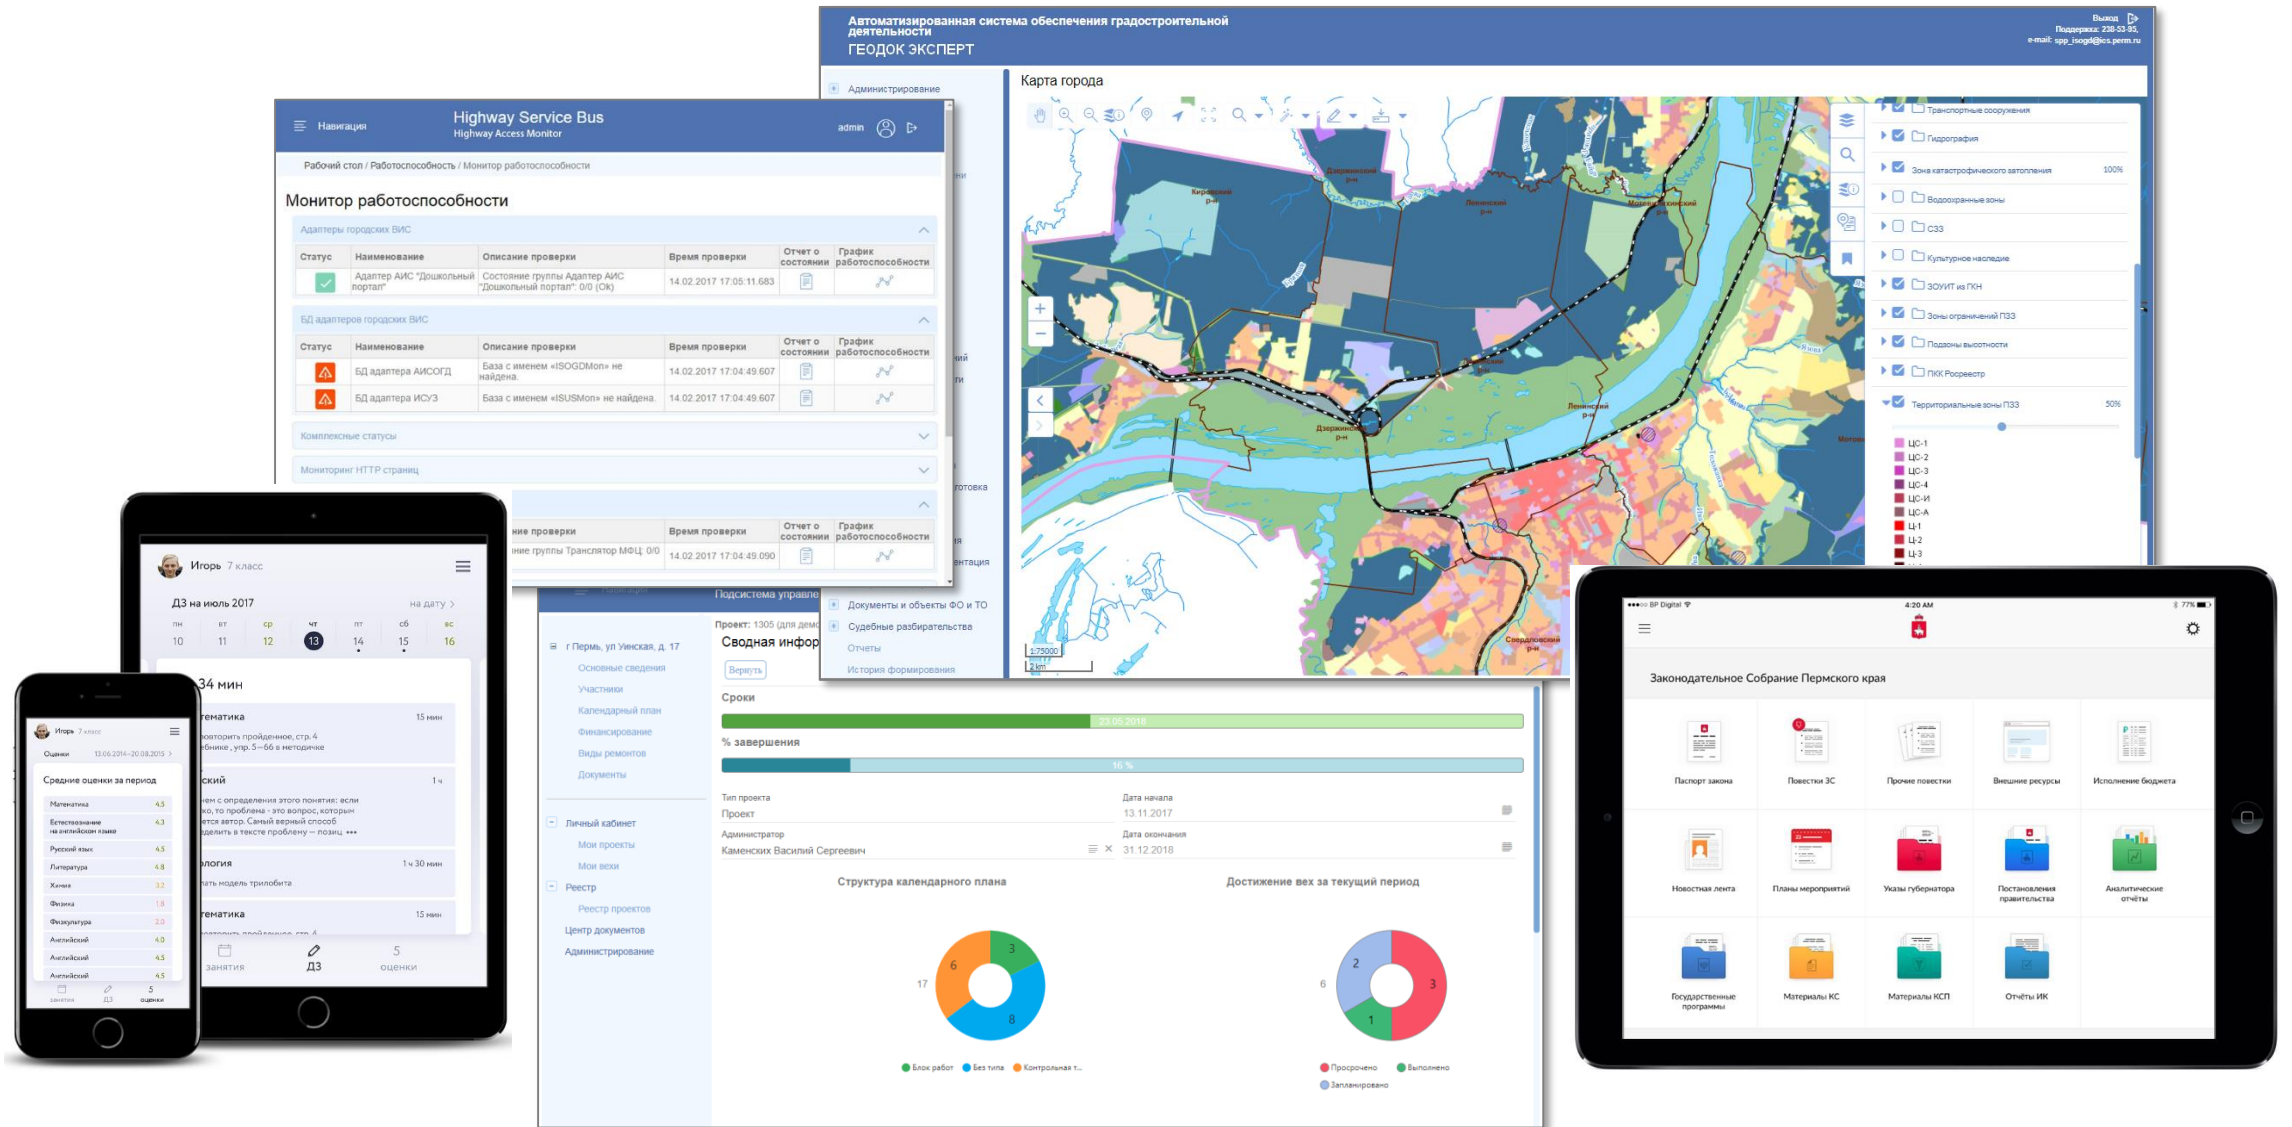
Автоматизированная система обеспечения градостроительной деятельности
ГЕОДОК ЭКСПЕРТ

Выход
Поддержка: 238-53-95,
e-mail: spp_isogd@ics.perm.ru

Администрирование

Карта города

Транспортные сооружения
Гидрография
Зона катастрофического затопления 100%
Водоохранные зоны
СЗЗ
Культурное наследие
ЗОУИТ из ГКН
Зоны ограничений ПЗЗ
Подзоны высотности
ПКК Росреестр
Территориальные зоны ПЗЗ 50%
ЦС-1
ЦС-2
ЦС-3
ЦС-4
ЦС-И
ЦС-А
Ц-1
Ц-2
Ц-3

Кировский р-н
Дзержинский р-н
Ленинский р-н
Мотовилихинский р-н
Свердловский р-н

1:75000
2 km

Навигация
Highway Service Bus
Highway Access Monitor
admin

Рабочий стол / Работоспособность / Монитор работоспособности

Монитор работоспособности

Адаптеры городских ВИС

| Статус | Наименование | Описание проверки | Время проверки | Отчет о состоянии | График работоспособности |
|---|---|---|---|---|---|
| | Адаптер АИС "Дошкольный портал" | Состояние группы Адаптер АИС "Дошкольный портал": 0/0 (Ok) | 14.02.2017 17:05:11.683 | | |

БД адаптеров городских ВИС

| Статус | Наименование | Описание проверки | Время проверки | Отчет о состоянии | График работоспособности |
|---|---|---|---|---|---|
| | БД адаптера АИСОГД | База с именем «ISOGDMon» не найдена. | 14.02.2017 17:04:49.607 | | |
| | БД адаптера ИСУЗ | База с именем «ISUSMon» не найдена. | 14.02.2017 17:04:49.607 | | |

Комплексные статусы

Мониторинг HTTP страниц

| ние проверки | Время проверки | Отчет о состоянии | График работоспособности |
|---|---|---|---|
| ние группы Транслятор МФЦ: 0/0 | 14.02.2017 17:04:49.090 | | |

Подсистема управле
г Пермь, ул Уинская, д. 17
Основные сведения
Участники
Календарный план
Финансирование
Виды ремонтов
Документы
Личный кабинет
Мои проекты
Мои вехи
Реестр
Реестр проектов
Центр документов
Администрирование

Проект: 1305 (для демо
Сводная инфор
Вернуть
Сроки
23.05.2018
% завершения
16 %
Тип проекта
Проект
Дата начала
13.11.2017
Администратор
Каменских Василий Сергеевич
Дата окончания
31.12.2018

Структура календарного плана
17
6
3
8
Блок работ
Без типа
Контрольная т...

Достижение вех за текущий период
6
2
3
1
Просрочено
Выполнено
Запланировано

Документы и объекты ФО и ТО
Судебные разбирательства
Отчеты
История формирования

Игорь 7 класс
ДЗ на июль 2017
на дату
пн 10
вт 11
ср 12
чт 13
пт 14
сб 15
вс 16
34 мин
ематика 15 мин
овторить пройденное, стр. 4
ебника, упр. 5—66 в методичке
ский 1 ч
ием с определения этого понятия: если
ю, то проблема - это вопрос, которую
ется автор. Самый верный способ
делить в тексте проблему — позиц.
ология 1 ч 30 мин
вать модель трилобита
ематика 15 мин
занятия
ДЗ
5 оценки

Игорь 7 класс
Оценки 13.06.2014–20.08.2015
Средние оценки за период
Математика 4.5
Естествознание на английском языке 4.3
Русский язык 4.5
Литература 4.8
Химия 3.2
Физика 1.8
Физкультура 2.0
Английский 4.0
Английский 4.5
Английский 4.5
занятия
ДЗ
5 оценки

BP Digital
4:20 AM
77%
Законодательное Собрание Пермского края
Паспорт закона
Повестки ЗС
Прочие повестки
Внешние ресурсы
Исполнение бюджета
Новостная лента
Планы мероприятий
Указы губернатора
Постановления правительства
Аналитические отчёты
Государственные программы
Материалы КС
Материалы КСП
Отчёты ИК